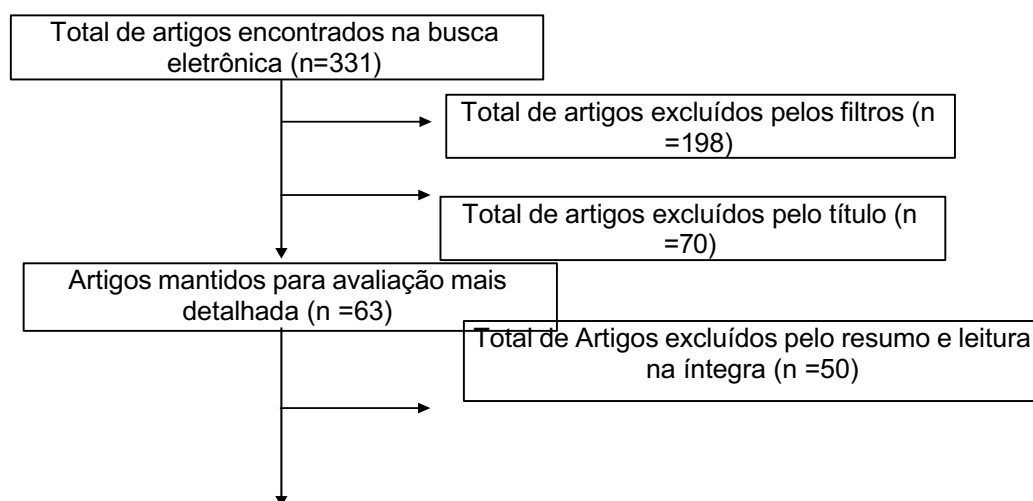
Total de artigos encontrados na busca eletrônica (n=331)

Total de artigos excluídos pelos filtros (n =198)

Total de artigos excluídos pelo título (n =70)

Artigos mantidos para avaliação mais detalhada (n =63)

Total de Artigos excluídos pelo resumo e leitura na íntegra (n =50)